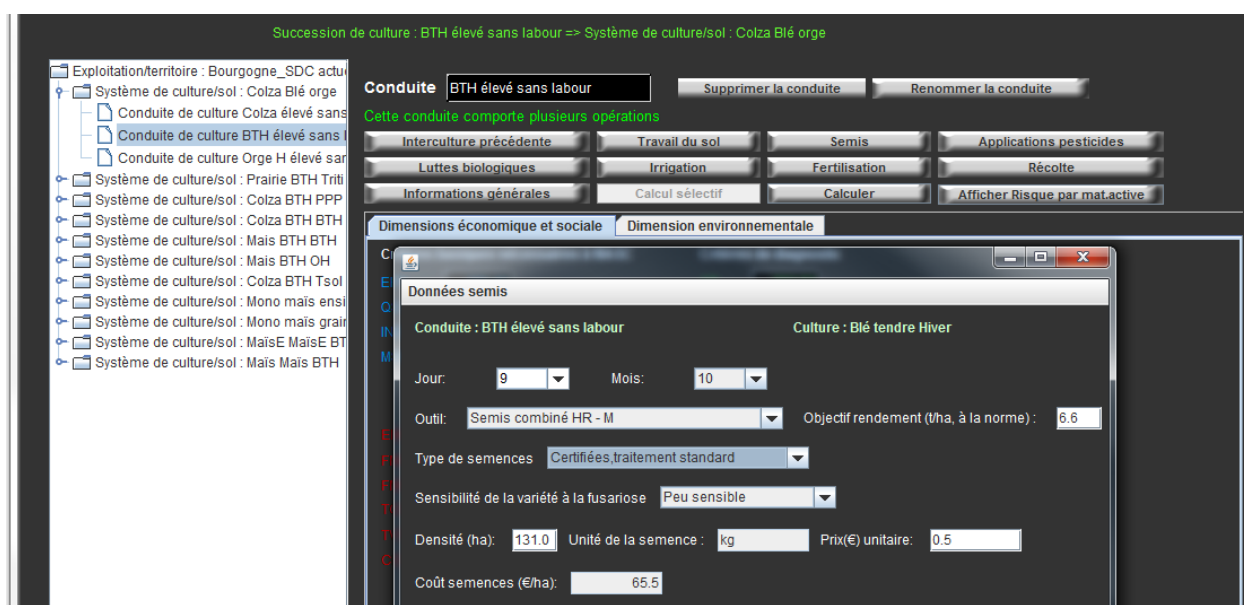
Succession de culture : BTH élevé sans labour => Système de culture/sol : Colza Blé orge

Exploitation/territoire : Bourgogne_SDC actu
Système de culture/sol : Colza Blé orge
Conduite de culture Colza élevé sans
Conduite de culture BTH élevé sans l
Conduite de culture Orge H élevé sar
Système de culture/sol : Prairie BTH Triti
Système de culture/sol : Colza BTH PPP
Système de culture/sol : Colza BTH BTH
Système de culture/sol : Mais BTH BTH
Système de culture/sol : Mais BTH OH
Système de culture/sol : Colza BTH Tsol
Système de culture/sol : Mono maïs ensi
Système de culture/sol : Mono maïs grair
Système de culture/sol : MaïsE MaïsE BT
Système de culture/sol : Maïs Maïs BTH

Conduite BTH élevé sans labour
Supprimer la conduite
Renommer la conduite
Cette conduite comporte plusieurs opérations
Interculture précédente
Travail du sol
Semis
Applications pesticides
Luttes biologiques
Irrigation
Fertilisation
Récolte
Informations générales
Calcul sélectif
Calculer
Afficher Risque par mat.active
Dimensions économique et sociale
Dimension environnementale

Données semis
Conduite : BTH élevé sans labour
Culture : Blé tendre Hiver
Jour: 9
Mois: 10
Outil: Semis combiné HR - M
Objectif rendement (t/ha, à la norme) : 6.6
Type de semences Certifiées,traitement standard
Sensibilité de la variété à la fusariose Peu sensible
Densité (ha): 131.0
Unité de la semence : kg
Prix(€) unitaire: 0.5
Coût semences (€/ha): 65.5